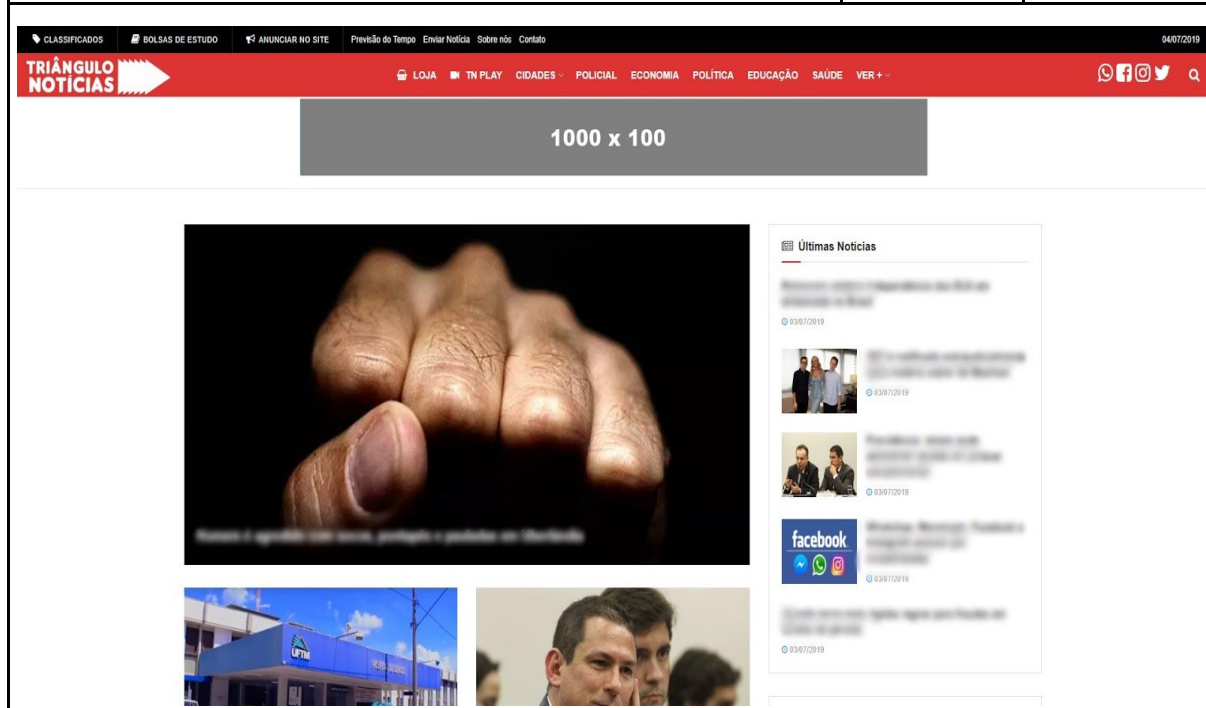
CLASSIFICADOS BOLSAS DE ESTUDO ANUNCIAR NO SITE Previsão do Tempo Enviar Notícia Sobre nós Contato 04/07/2019

TRIÂNGULO NOTÍCIAS

LOJA TN PLAY CIDADES POLICIAL ECONOMIA POLÍTICA EDUCAÇÃO SAÚDE VER +

1000 x 100

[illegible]

Últimas Notícias

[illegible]
03/07/2019

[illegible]
03/07/2019

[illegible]
03/07/2019

facebook

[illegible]
03/07/2019

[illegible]
03/07/2019

UFTM